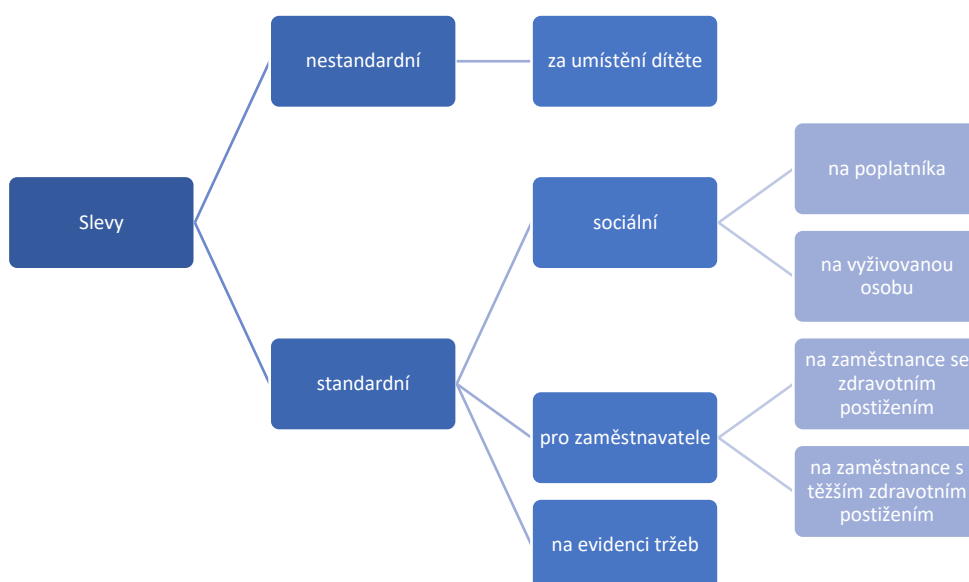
Slevy

nestandardní

za umístění dítěte

standardní

sociální

na poplatníka

na vyživovanou osobu

pro zaměstnavatele

na zaměstnance se zdravotním postižením

na zaměstnance s těžším zdravotním postižením

na evidenci tržeb